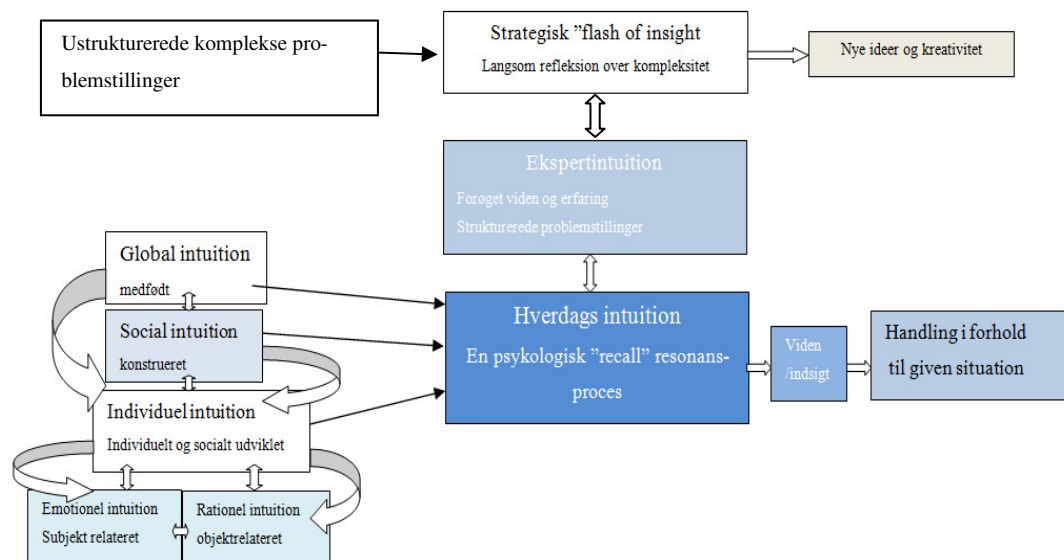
Ustrukturerede komplekse problemstillinger

Strategisk "flash of insight
Langsom refleksion over kompleksitet

Nye ideer og kreativitet

Ekspertintuition
Forøget viden og erfaring
Strukturerede problemstillinger

Global intuition
medfødt

Social intuition
konstrueret

Individuel intuition
Individuelt og socialt udviklet

Emotionel intuition
Subjekt relateret

Rationel intuition
objektrelateret

Hverdags intuition
En psykologisk "recall" resonansproces

Viden /indsigt

Handling i forhold til given situation